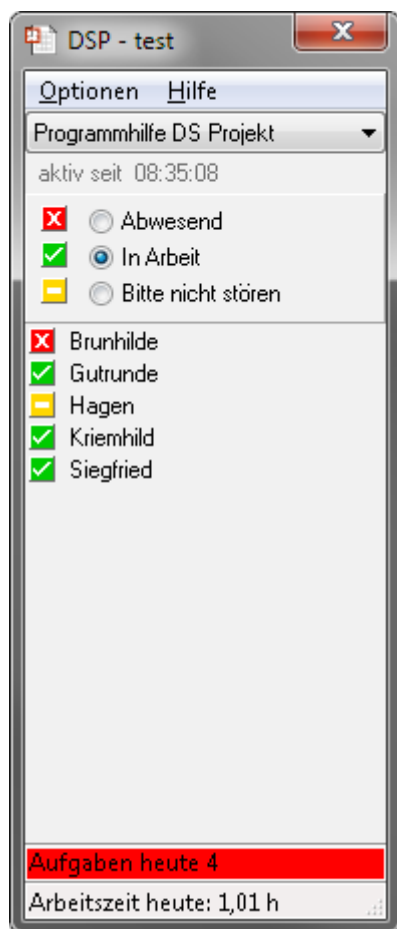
DSP - test

Optionen Hilfe

Programmhilfe DS Projekt

aktiv seit 08:35:08

Abwesend
In Arbeit
Bitte nicht stören

Brunhilde
Gutrunde
Hagen
Kriemhild
Siegfried

Aufgaben heute 4

Arbeitszeit heute: 1,01 h